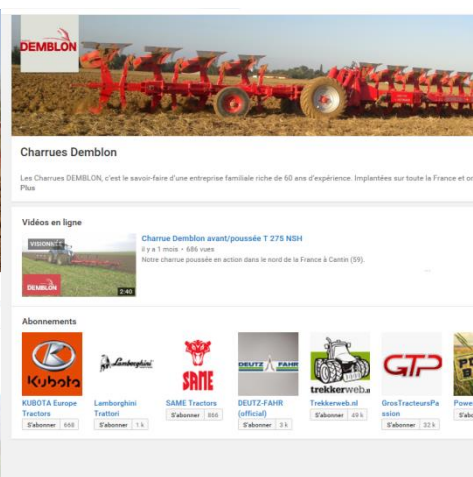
DEMBLON

Charrues Demblon

Les Charrues DEMBLON, c'est le savoir-faire d'une entreprise familiale riche de 60 ans d'expérience. Implantées sur toute la France et or
Plus

Vidéos en ligne

VISIONNÉE

DEMBLON

2:40

Charrue Demblon avant/poussée T 275 NSH

il y a 1 mois • 686 vues

Notre charrue poussée en action dans le nord de la France à Cantin (59).

Abonnements

KUBOTA

KUBOTA Europe Tractors

S'abonner 668

Lamborghini

Lamborghini Trattori

S'abonner 1 k

SAME

SAME Tractors

S'abonner 886

DEUTZ-FAHR

DEUTZ-FAHR (official)

S'abonner 3 k

trekkerweb.nl

Trekkerweb.nl

S'abonner 49 k

GTP

GrosTracteursPassion

S'abonner 32 k

Powe